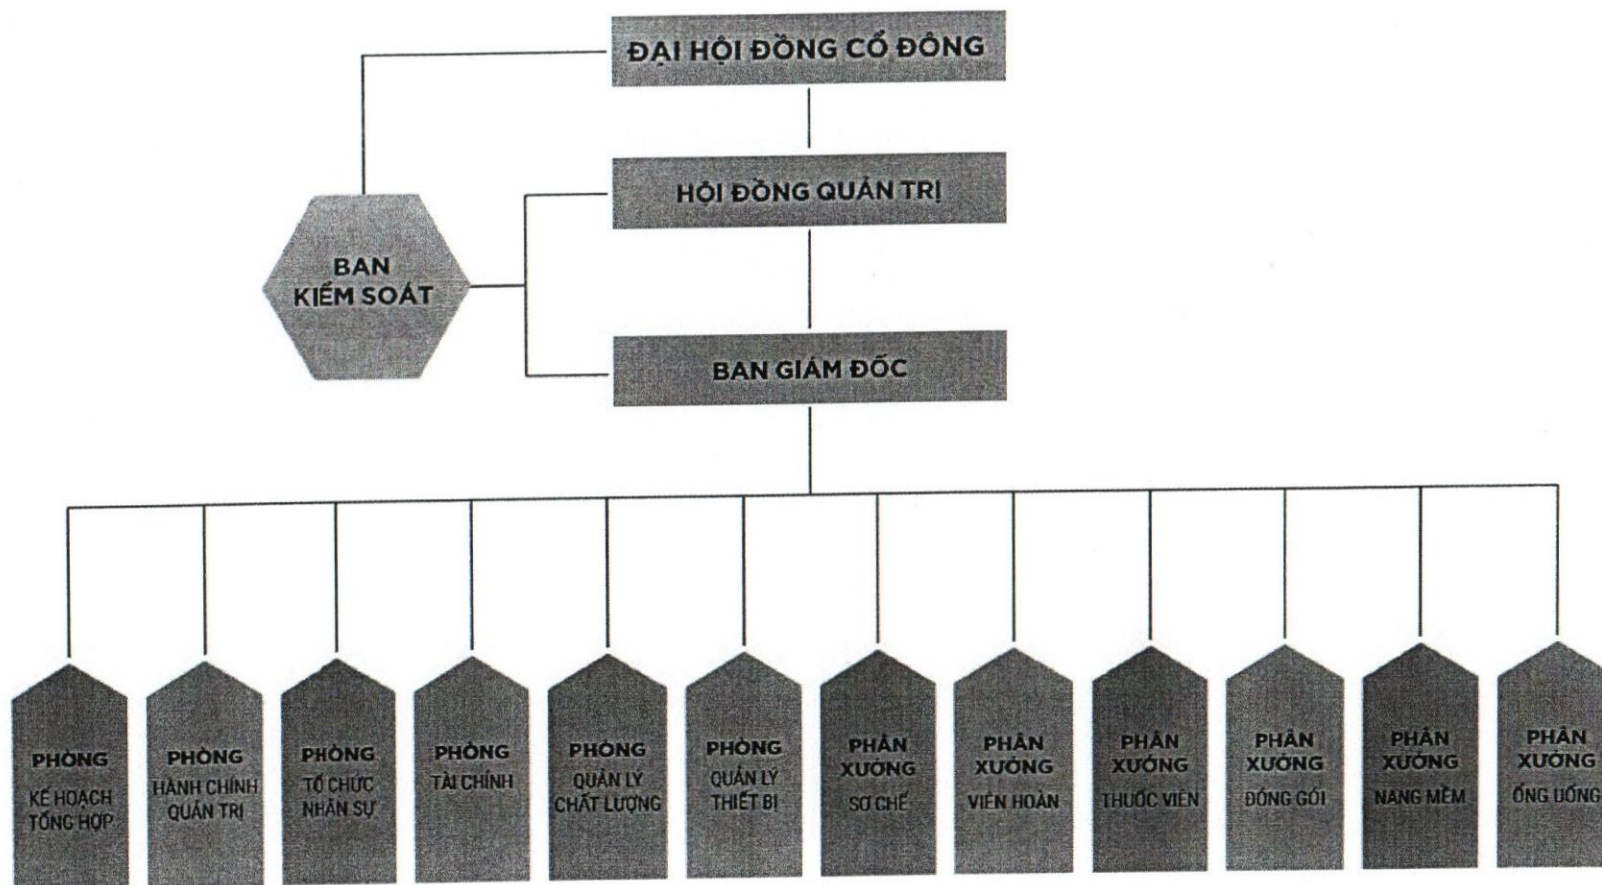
ĐẠI HỘI ĐỒNG CỔ ĐÔNG

HỘI ĐỒNG QUẢN TRỊ

BAN KIỂM SOÁT

BAN GIÁM ĐỐC

PHÒNG KẾ HOẠCH TỔNG HỢP

PHÒNG HÀNH CHÍNH QUẢN TRỊ

PHÒNG TỔ CHỨC NHÂN SỰ

PHÒNG TÀI CHÍNH

PHÒNG QUẢN LÝ CHẤT LƯỢNG

PHÒNG QUẢN LÝ THIẾT BỊ

PHÂN XƯỞNG SƠ CHẾ

PHÂN XƯỞNG VIÊN HOÀN

PHÂN XƯỞNG THUỐC VIÊN

PHÂN XƯỞNG ĐÓNG GÓI

PHÂN XƯỞNG NANG MỀM

PHÂN XƯỞNG ỐNG UỐNG